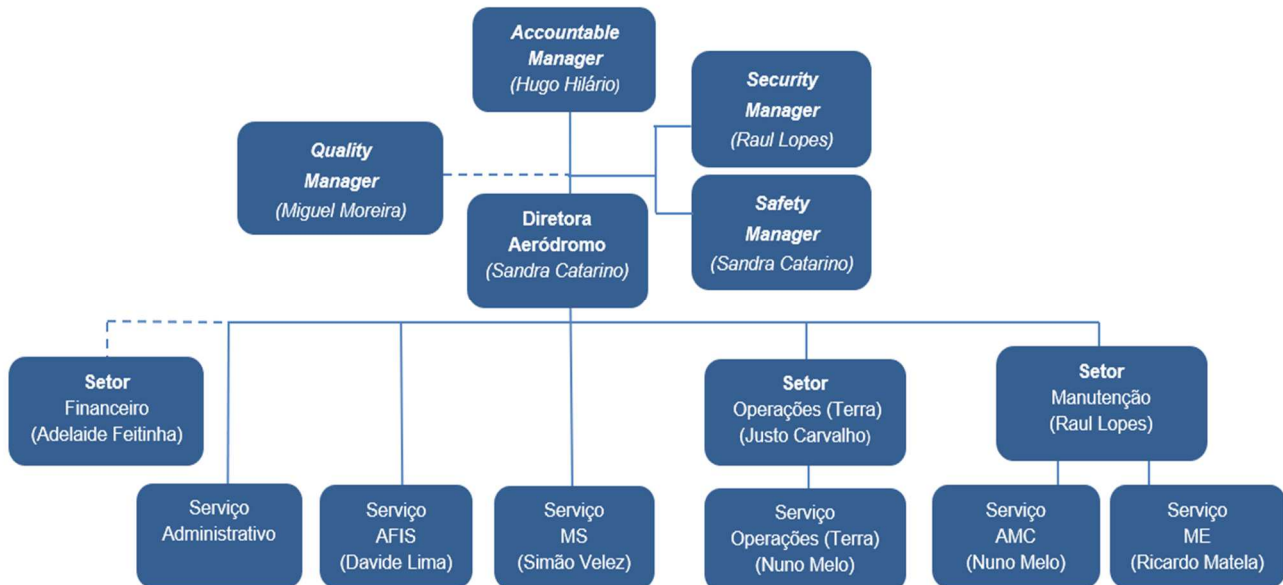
Accountable Manager (Hugo Hilário)

Security Manager (Raul Lopes)

Quality Manager (Miguel Moreira)

Diretora Aeródromo (Sandra Catarino)

Safety Manager (Sandra Catarino)

Setor Financeiro (Adelaide Feitinha)

Setor Operações (Terra) (Justo Carvalho)

Setor Manutenção (Raul Lopes)

Serviço Administrativo

Serviço AFIS (Davide Lima)

Serviço MS (Simão Velez)

Serviço Operações (Terra) (Nuno Melo)

Serviço AMC (Nuno Melo)

Serviço ME (Ricardo Matela)